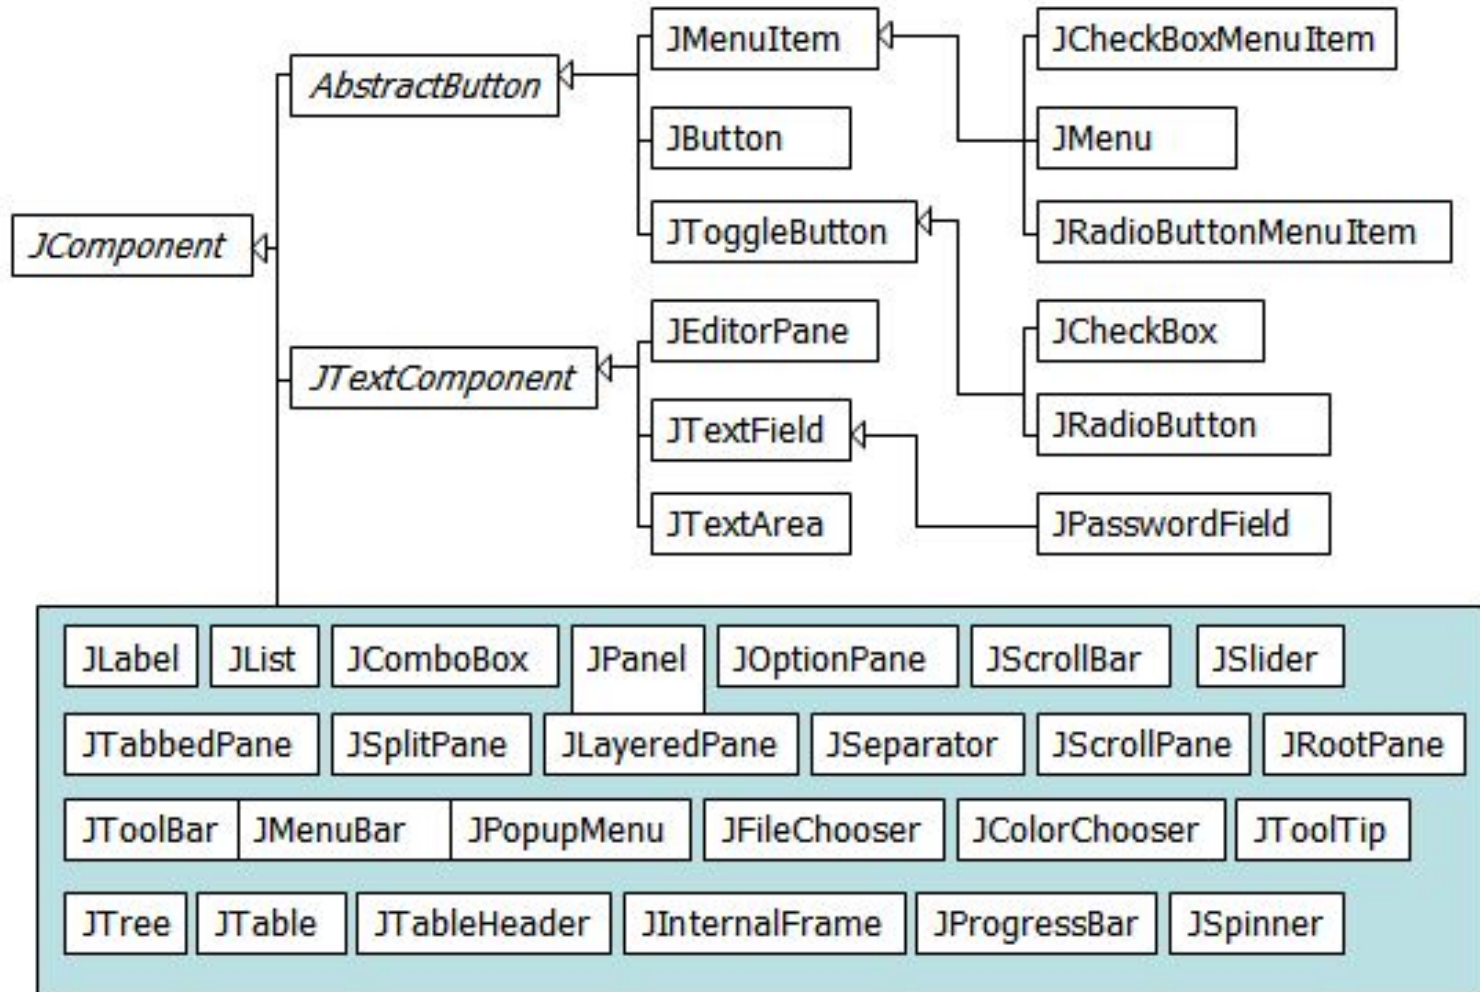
JComponent

AbstractButton

JMenuItem

JCheckBoxMenuItem

JMenu

JRadioButtonMenuItem

JButton

JToggleButton

JCheckBox

JRadioButton

JTextComponent

JEditorPane

JTextField

JPasswordField

JTextArea

JLabel JList JComboBox JPanel JOptionPane JScrollBar JSlider

JTabbedPane JSplitPane JLayeredPane JSeparator JScrollPane JRootPane

JToolBar JMenuBar JPopupMenu JFileChooser JColorChooser JToolTip

JTree JTable JTableHeader JInternalFrame JProgressBar JSpinner